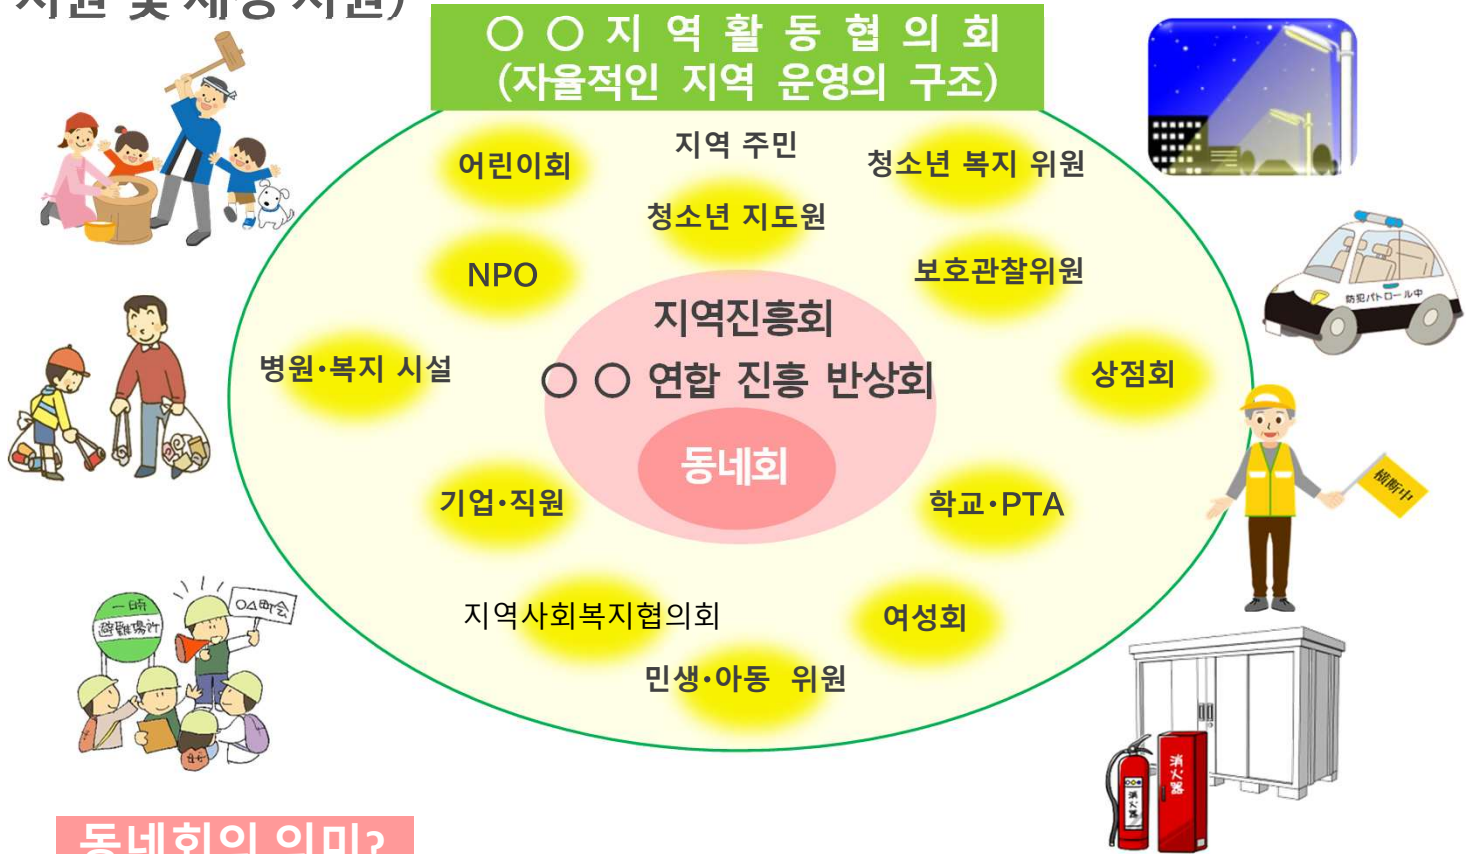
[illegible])

○ ○ 지 역 활 동 협 의 회
(자율적인 지역 운영의 구조)

어린이회

지역 주민

청소년 복지 위원

청소년 지도원

NPO

보호관찰위원

지역진흥회

병원·복지 시설

○ ○ 연합 진흥 반상회

상점회

동네회

기업·직원

학교·PTA

지역사회복지협의회

여성회

민생·아동 위원

防犯パトロール中

横断中

一時
避難場所

OO町会

消火器

消火器

동네회의 의미?